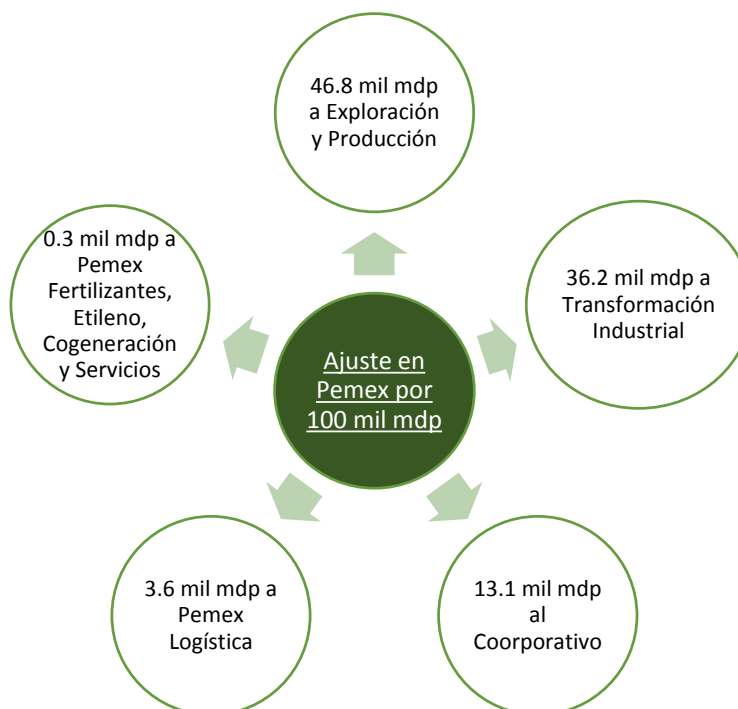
Ajuste en Pemex por 100 mil mdp

46.8 mil mdp a Exploración y Producción

36.2 mil mdp a Transformación Industrial

13.1 mil mdp al Coorporativo

3.6 mil mdp a Pemex Logística

0.3 mil mdp a Pemex Fertilizantes, Etileno, Cogeneración y Servicios